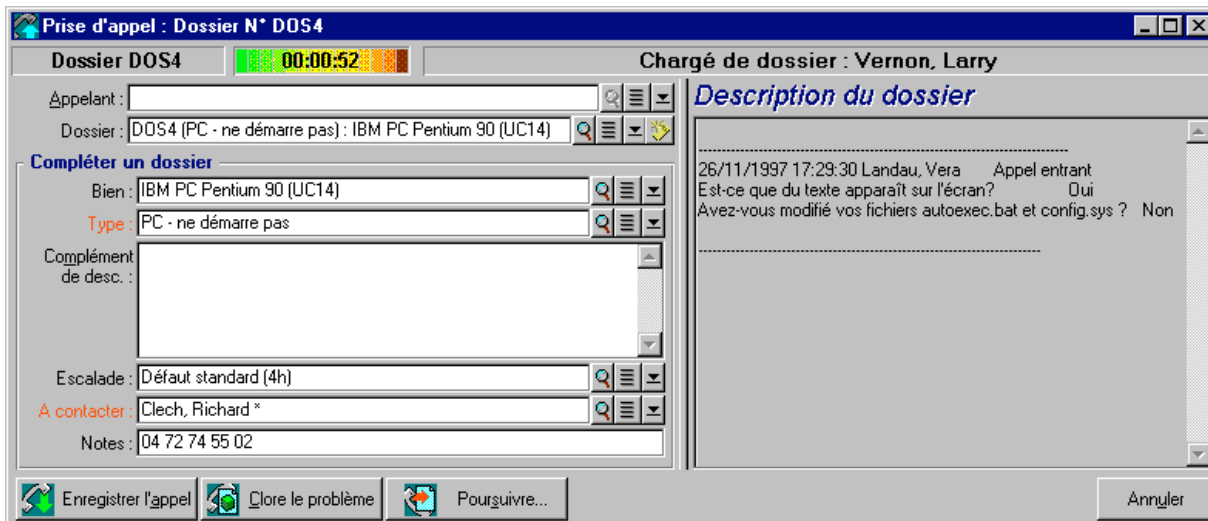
Prise d'appel : Dossier N° DOS4

Dossier DOS4
00:00:52
Chargé de dossier : Vernon, Larry

Appelant :
Dossier : DOS4 (PC - ne démarre pas) : IBM PC Pentium 90 (UC14)

Compléter un dossier
Bien : IBM PC Pentium 90 (UC14)
Type : PC - ne démarre pas
Complément de desc. :
Escalade : Défaut standard (4h)
A contacter : Clech, Richard *
Notes : 04 72 74 55 02

Description du dossier

--------------------------------------------------------------------------------
26/11/1997 17:29:30 Landau, Vera Appel entrant
Est-ce que du texte apparaît sur l'écran? Oui
Avez-vous modifié vos fichiers autoexec.bat et config.sys ? Non

--------------------------------------------------------------------------------

Enregistrer l'appel
Clore le problème
Poursuivre...
Annuler